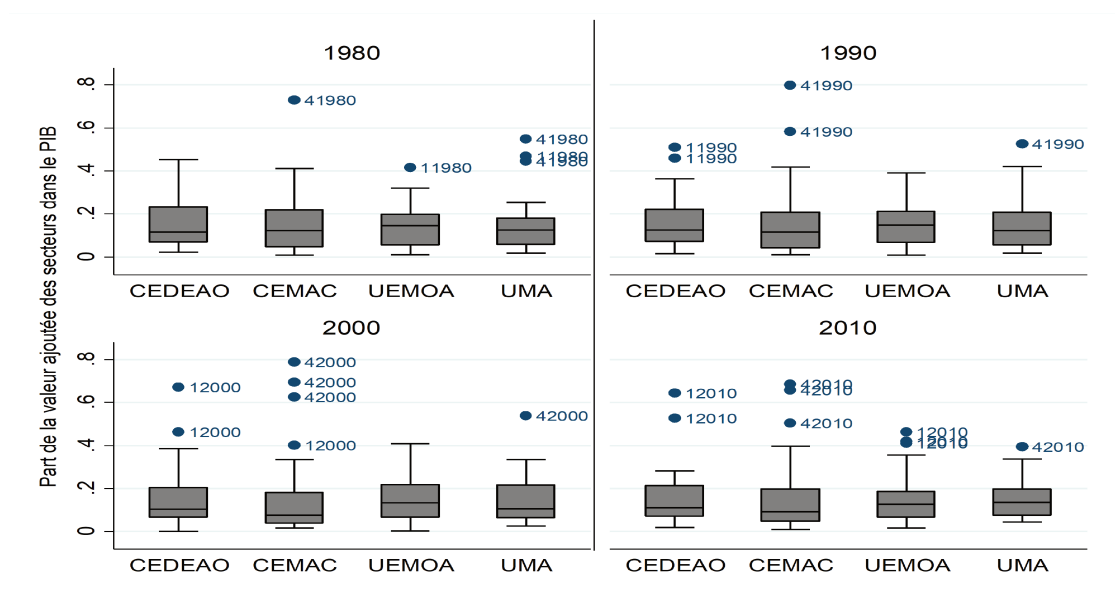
Part de la valeur ajoutée des secteurs dans le PIB

1980

.8
.6
.4
.2
0

41980
11980
41980
11980
41980

CEDEAO CEMAC UEMOA UMA

1990

41990
41990
11990
11990
41990

CEDEAO CEMAC UEMOA UMA

2000

.8
.6
.4
.2
0

12000
12000
42000
42000
42000
12000
42000

CEDEAO CEMAC UEMOA UMA

2010

12010
12010
42010
42010
42010
12010
12010
42010

CEDEAO CEMAC UEMOA UMA